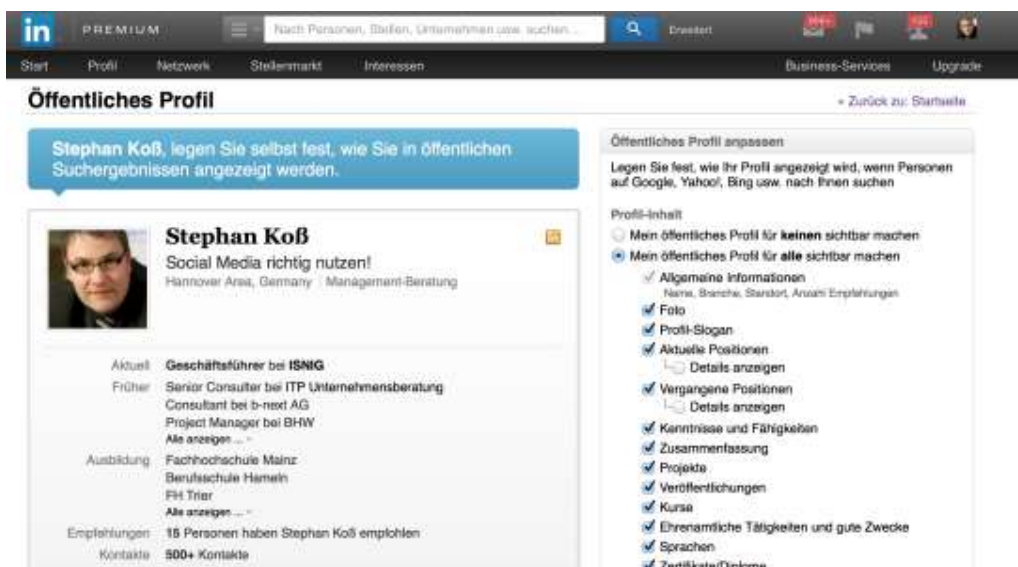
in PREMIUM

Nach Personen, Stellen, Unternehmen usw. suchen...

Erweitert

Start Profil Netzwerk Stellenmarkt Interessen Business-Services Upgrade

Öffentliches Profil

« Zurück zu: Startseite

Stephan Koß, legen Sie selbst fest, wie Sie in öffentlichen Suchergebnissen angezeigt werden.

Stephan Koß

Social Media richtig nutzen!

Hannover Area, Germany | Management-Beratung

| | |
|---|---|
| Aktuell | Geschäftsführer bei ISNIG |
| Früher | Senior Consulter bei ITP Unternehmensberatung<br>Consultant bei b-next AG<br>Project Manager bei BHW<br>Alle anzeigen ... |
| Ausbildung | Fachhochschule Mainz<br>Berufsschule Hameln<br>FH Trier<br>Alle anzeigen ... |
| Empfehlungen | 15 Personen haben Stephan Koß empfohlen |
| Kontakte | 500+ Kontakte |

Öffentliches Profil anpassen

Legen Sie fest, wie Ihr Profil angezeigt wird, wenn Personen auf Google, Yahoo!, Bing usw. nach Ihnen suchen

Profil-Inhalt

Mein öffentliches Profil für keinen sichtbar machen

Mein öffentliches Profil für alle sichtbar machen

Allgemeine Informationen
Name, Branche, Standort, Anzahl Empfehlungen

Foto

Profil-Slogan

Aktuelle Positionen

Details anzeigen

Vergangene Positionen

Details anzeigen

Kenntnisse und Fähigkeiten

Zusammenfassung

Projekte

Veröffentlichungen

Kurse

Ehrenamtliche Tätigkeiten und gute Zwecke

Sprachen

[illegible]